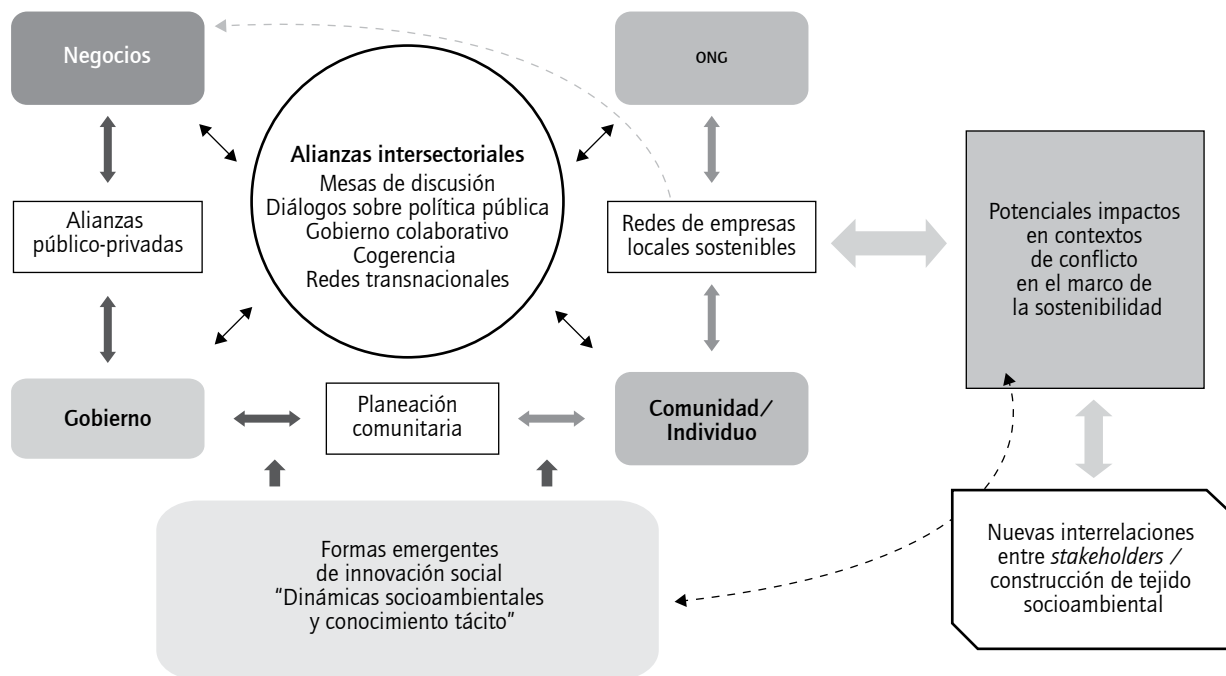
Negocios

ONG

Alianzas intersectoriales
Mesas de discusión
Diálogos sobre política pública
Gobierno colaborativo
Cogerencia
Redes transnacionales

Alianzas público-privadas

Redes de empresas locales sostenibles

Potenciales impactos en contextos de conflicto en el marco de la sostenibilidad

Gobierno

Planeación comunitaria

Comunidad/ Individuo

Formas emergentes de innovación social "Dinámicas socioambientales y conocimiento tácito"

Nuevas interrelaciones entre *stakeholders* / construcción de tejido socioambiental